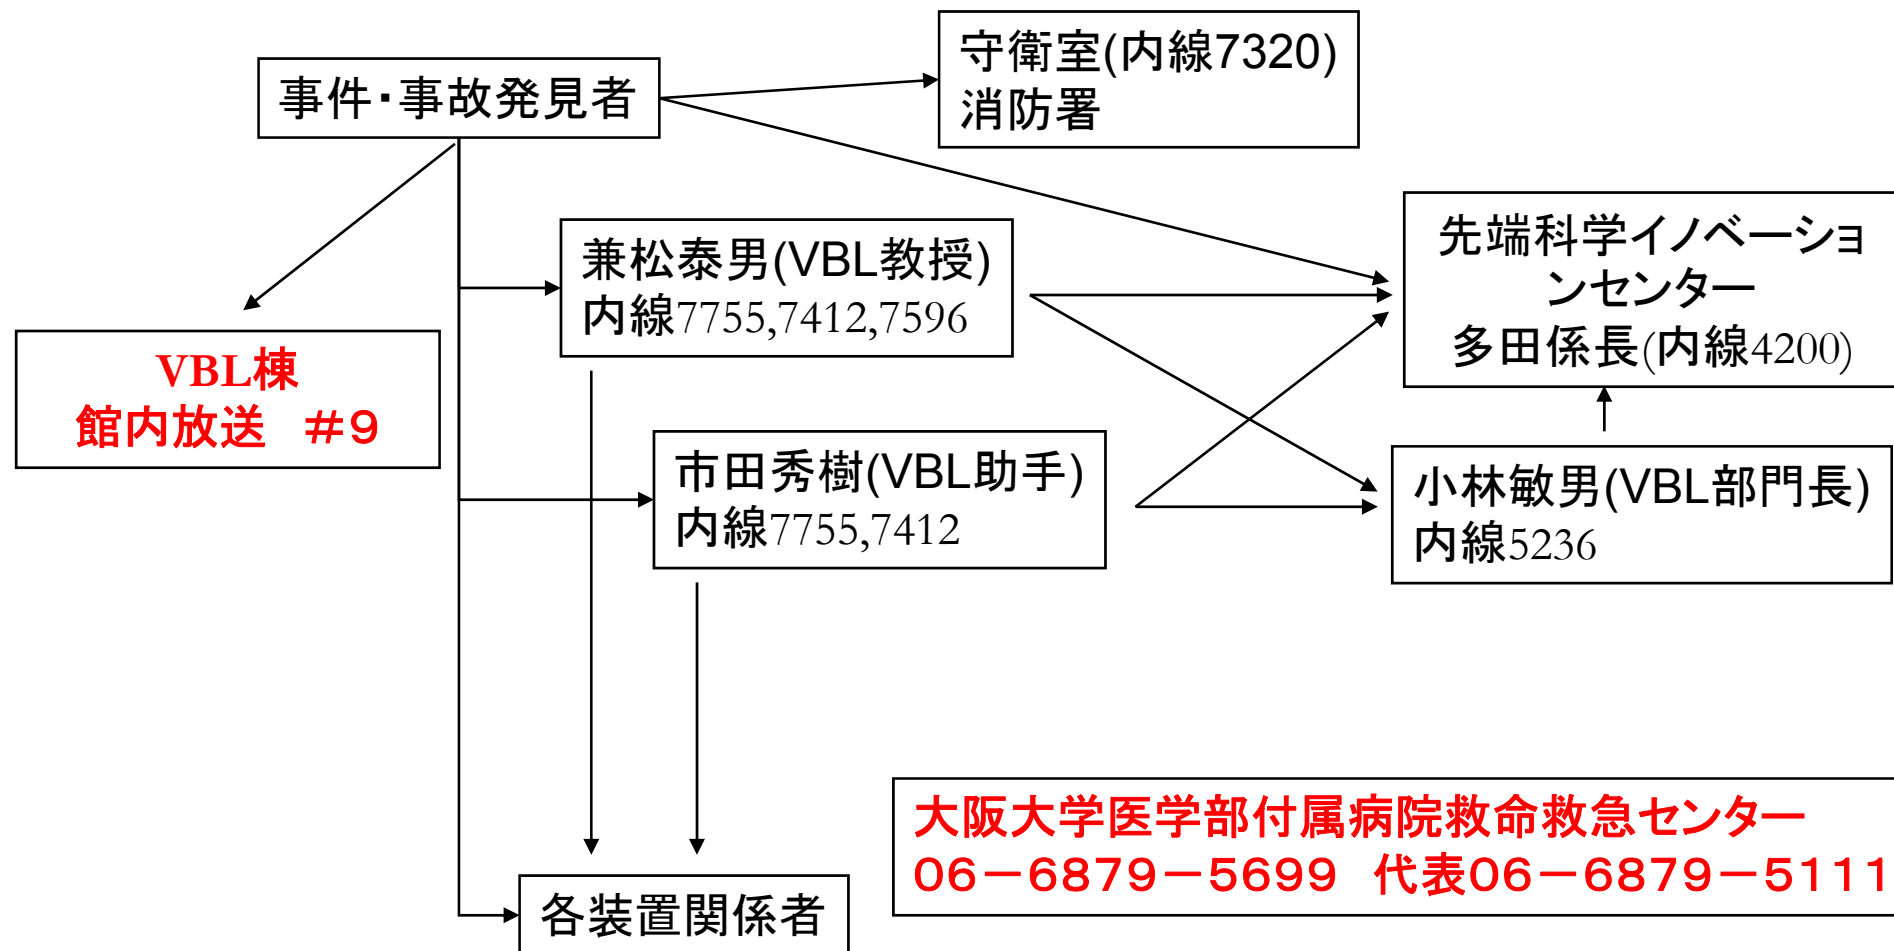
事件･事故発見者

守衛室(内線7320)
消防署

先端科学イノベーションセンター
多田係長(内線4200)

兼松泰男(VBL教授)
内線7755,7412,7596

VBL棟
館内放送　＃9

市田秀樹(VBL助手)
内線7755,7412

小林敏男(VBL部門長)
内線5236

大阪大学医学部付属病院救命救急センター
06－6879－5699　代表06－6879－5111

各装置関係者